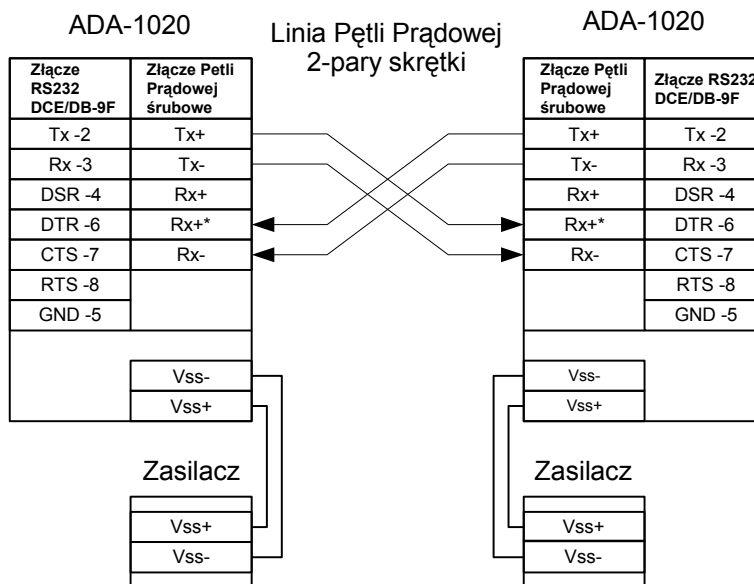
ADA-1020

Linia Pętli Prądowej
2-pary skrętki

ADA-1020

| Złącze RS232 DCE/DB-9F | Złącze Petli Prądowej śrubowe |
|---|---|
| Tx -2 | Tx+ |
| Rx -3 | Tx- |
| DSR -4 | Rx+ |
| DTR -6 | Rx+* |
| CTS -7 | Rx- |
| RTS -8 | |
| GND -5 | |

| Złącze Pętli Prądowej śrubowe | Złącze RS232 DCE/DB-9F |
|---|---|
| Tx+ | Tx -2 |
| Tx- | Rx -3 |
| Rx+ | DSR -4 |
| Rx+* | DTR -6 |
| Rx- | CTS -7 |
| | RTS -8 |
| | GND -5 |

Vss-
Vss+

Vss-
Vss+

Zasilacz
Vss+
Vss-

Zasilacz
Vss+
Vss-